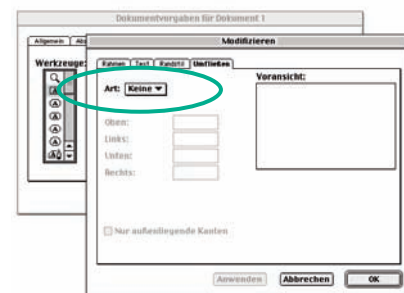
Dokumentvorgaben für Dokument 1

Allgemein

Abl

Werkzeuge

Modifizieren

Rahmen

Text

Randstil

Umfließen

Art:

Keine

Voransicht:

Oben:

Links:

Unten:

Rechts:

Nur außenliegende Kanten

Anwenden

Abbrechen

OK